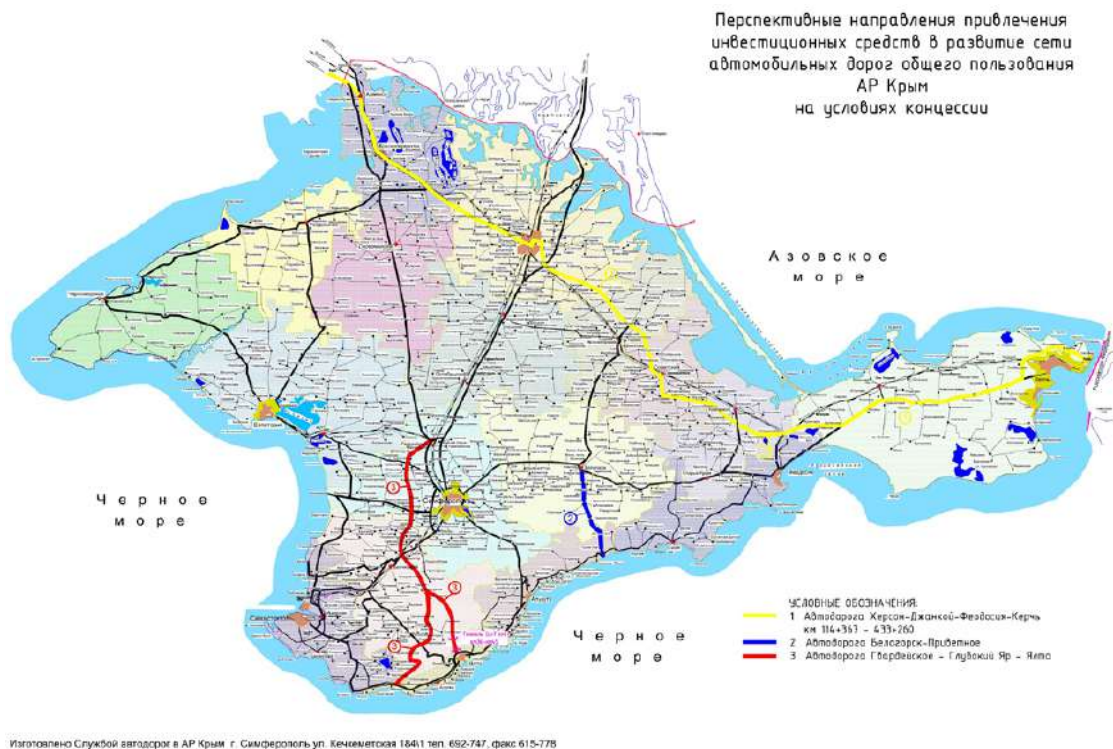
Перспективные направления привлечения инвестиционных средств в развитие сети автомобильных дорог общего пользования АР Крым на условиях концессии

Азовское море

Черное море

Черное море

УСЛОВНЫЕ ОБОЗНАЧЕНИЯ:
1 Автодорога Херсон-Джанкой-Феодосия-Керчь км 114+361 - 433+260
2 Автодорога Белогорск-Приветное
3 Автодорога Гвардейское - Глубокий Яр - Ялта

Изготовлено Службой автодорог в АР Крым г. Симферополь ул. Кечкеметская 184/1 тел. 692-747, факс 615-778